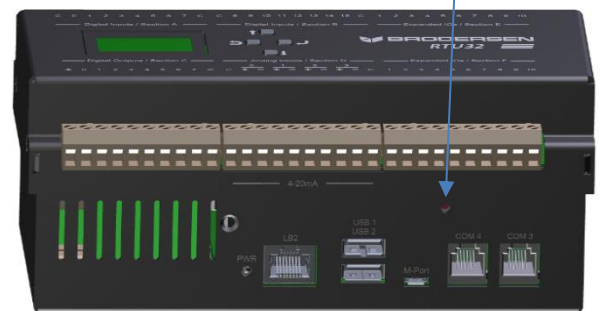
Digital Inputs / Section A
Digital Inputs / Section B
Expanded I/Os / Section E
BRODERSEN
RTU32
Digital Outputs / Section C
Analog Inputs / Section D
Expanded I/Os / Section F
4-20mA
PWR
LS2
USB 1
USB 2
M-Port
COM 4
COM 3